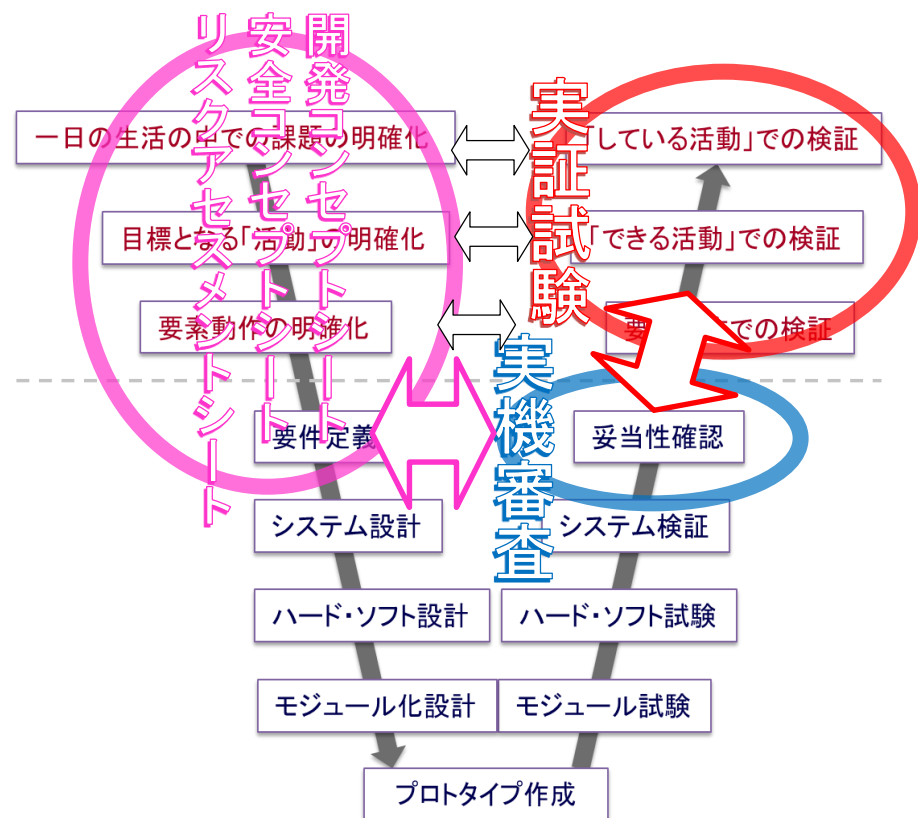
開発コンセプトシート
安全コンセプトシート
リスクアセスメントシート

一日の生活の中での課題の明確化
目標となる「活動」の明確化
要素動作の明確化

実証試験

「している活動」での検証
「できる活動」での検証
要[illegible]での検証

実機審査

要件定義
妥当性確認
システム設計
システム検証
ハード・ソフト設計
ハード・ソフト試験
モジュール化設計
モジュール試験
プロトタイプ作成